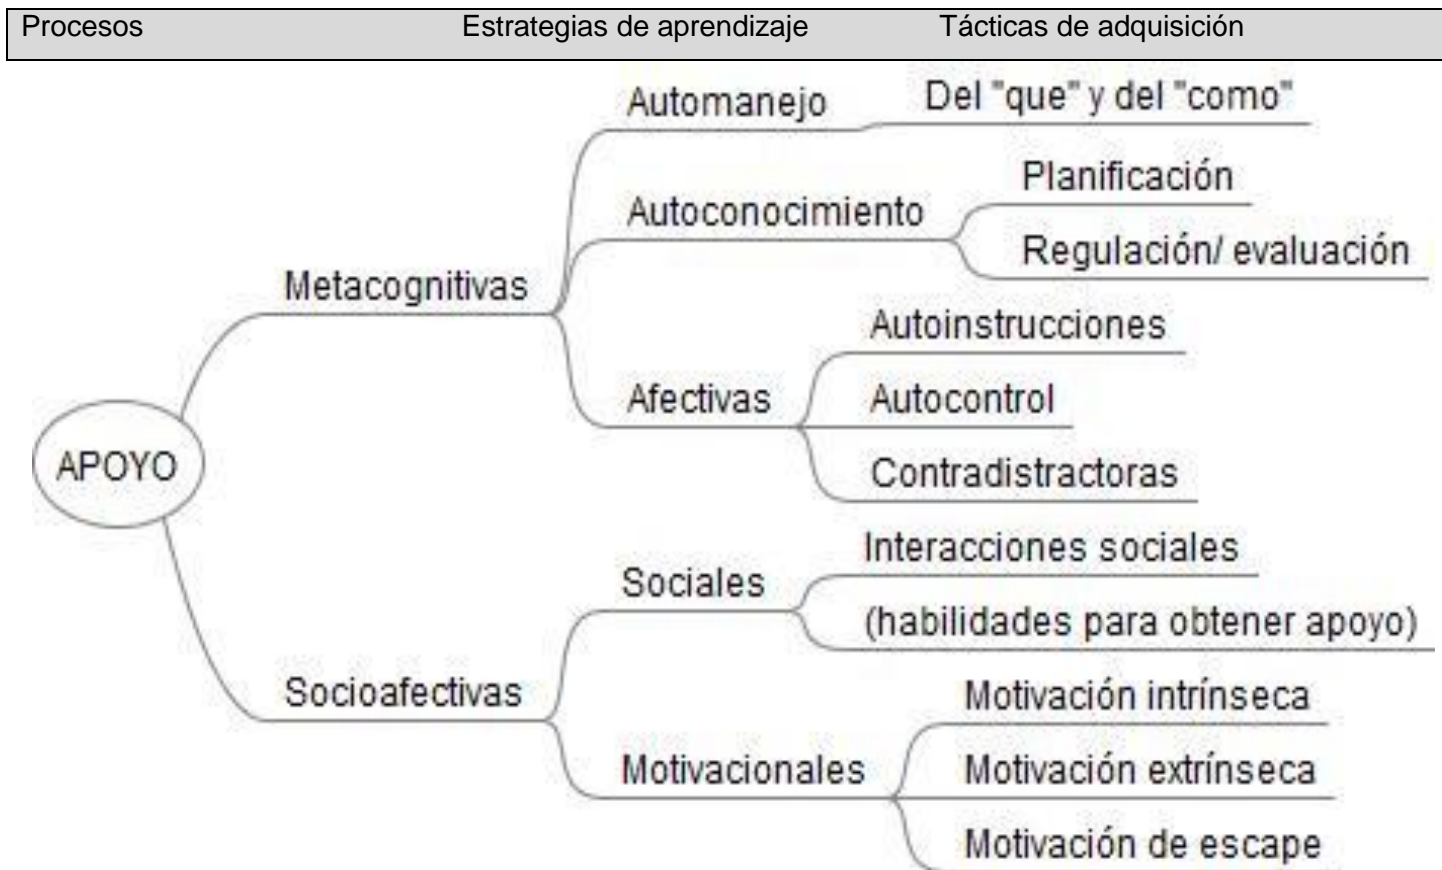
Procesos Estrategias de aprendizaje Tácticas de adquisición

APOYO

Metacognitivas

Automanejo

Del "que" y del "como"

Autoconocimiento

Planificación

Regulación/ evaluación

Afectivas

Autoinstrucciones

Autocontrol

Contradistractoras

Socioafectivas

Sociales

Interacciones sociales

(habilidades para obtener apoyo)

Motivacionales

Motivación intrínseca

Motivación extrínseca

Motivación de escape